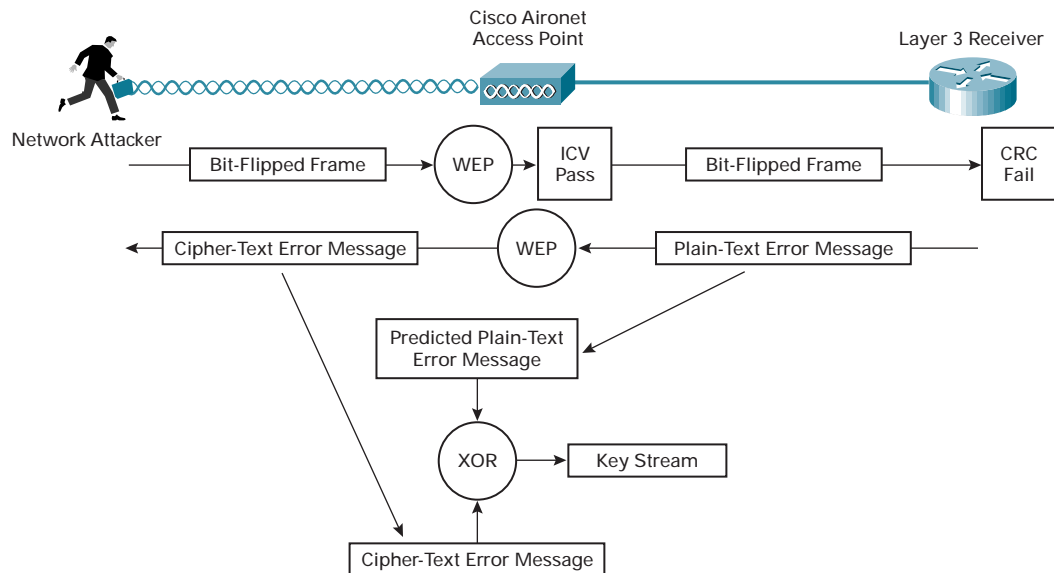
Cisco Aironet Access Point

Layer 3 Receiver

Network Attacker

Bit-Flipped Frame

WEP

ICV Pass

Bit-Flipped Frame

CRC Fail

Cipher-Text Error Message

WEP

Plain-Text Error Message

Predicted Plain-Text Error Message

XOR

Key Stream

Cipher-Text Error Message